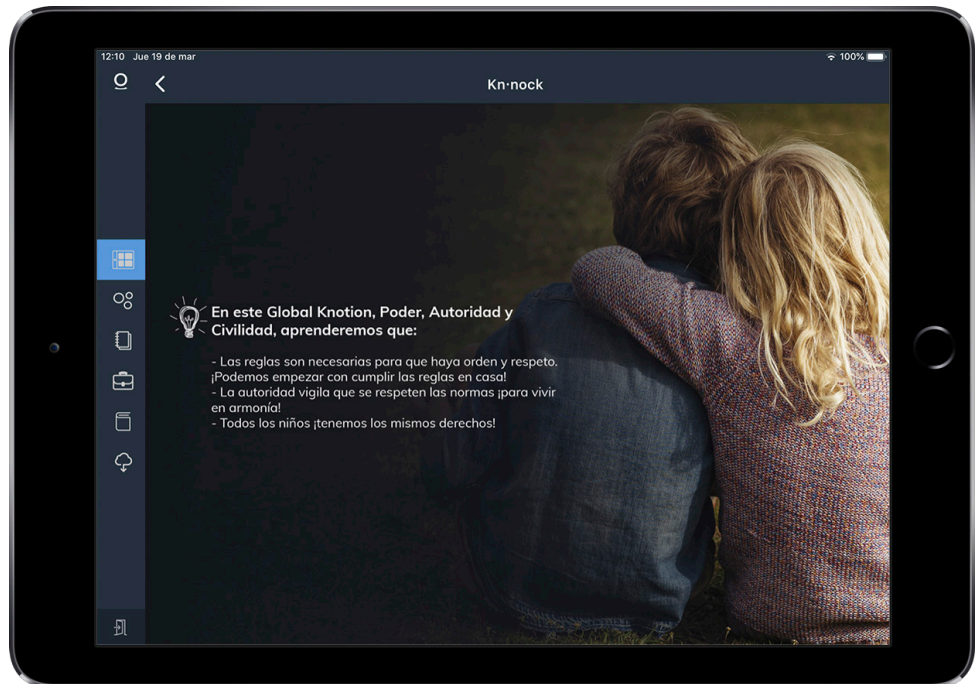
12:10 Jue 19 de mar

100%

<

Kn·nock

En este Global Knotion, Poder, Autoridad y Civilidad, aprenderemos que:

- Las reglas son necesarias para que haya orden y respeto. ¡Podemos empezar con cumplir las reglas en casa!
- La autoridad vigila que se respeten las normas ¡para vivir en armonía!
- Todos los niños ¡tenemos los mismos derechos!